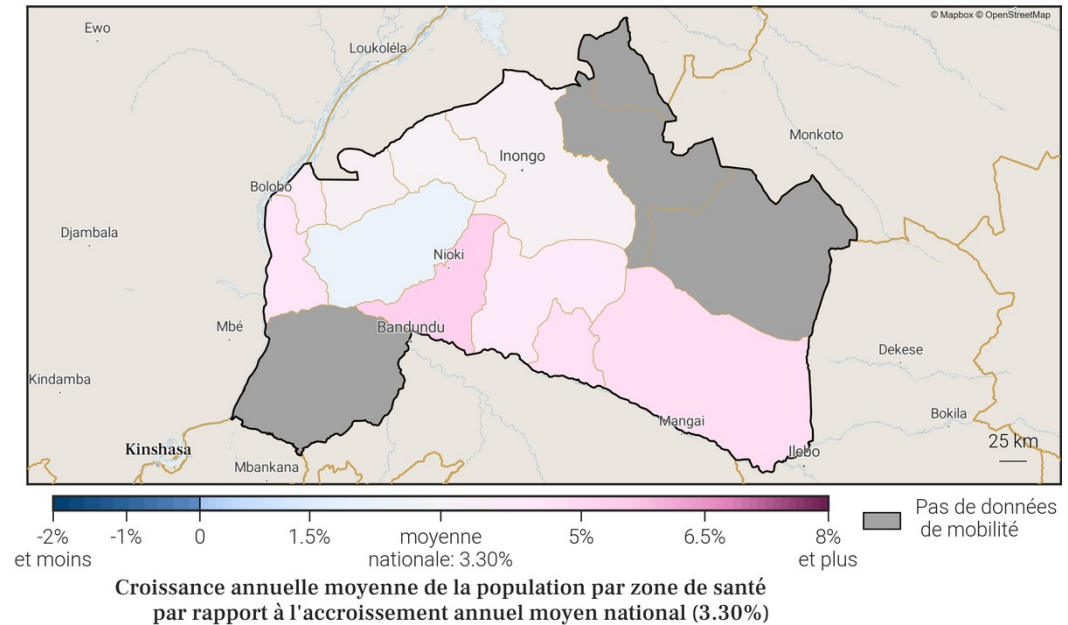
© Mapbox © OpenStreetMap

Ewo

Loukoléla

Monkoto

Inongo

Bolobo

Djambala

Nioki

Mbé

Bandundu

Dekese

Kindamba

Mangai

Bokila

Kinshasa

Ilebo

Mbankana

25 km

-2% et moins | -1% | 0 | 1.5% | moyenne nationale: 3.30% | 5% | 6.5% | 8% et plus

Pas de données de mobilité

Croissance annuelle moyenne de la population par zone de santé par rapport à l'accroissement annuel moyen national (3.30%)